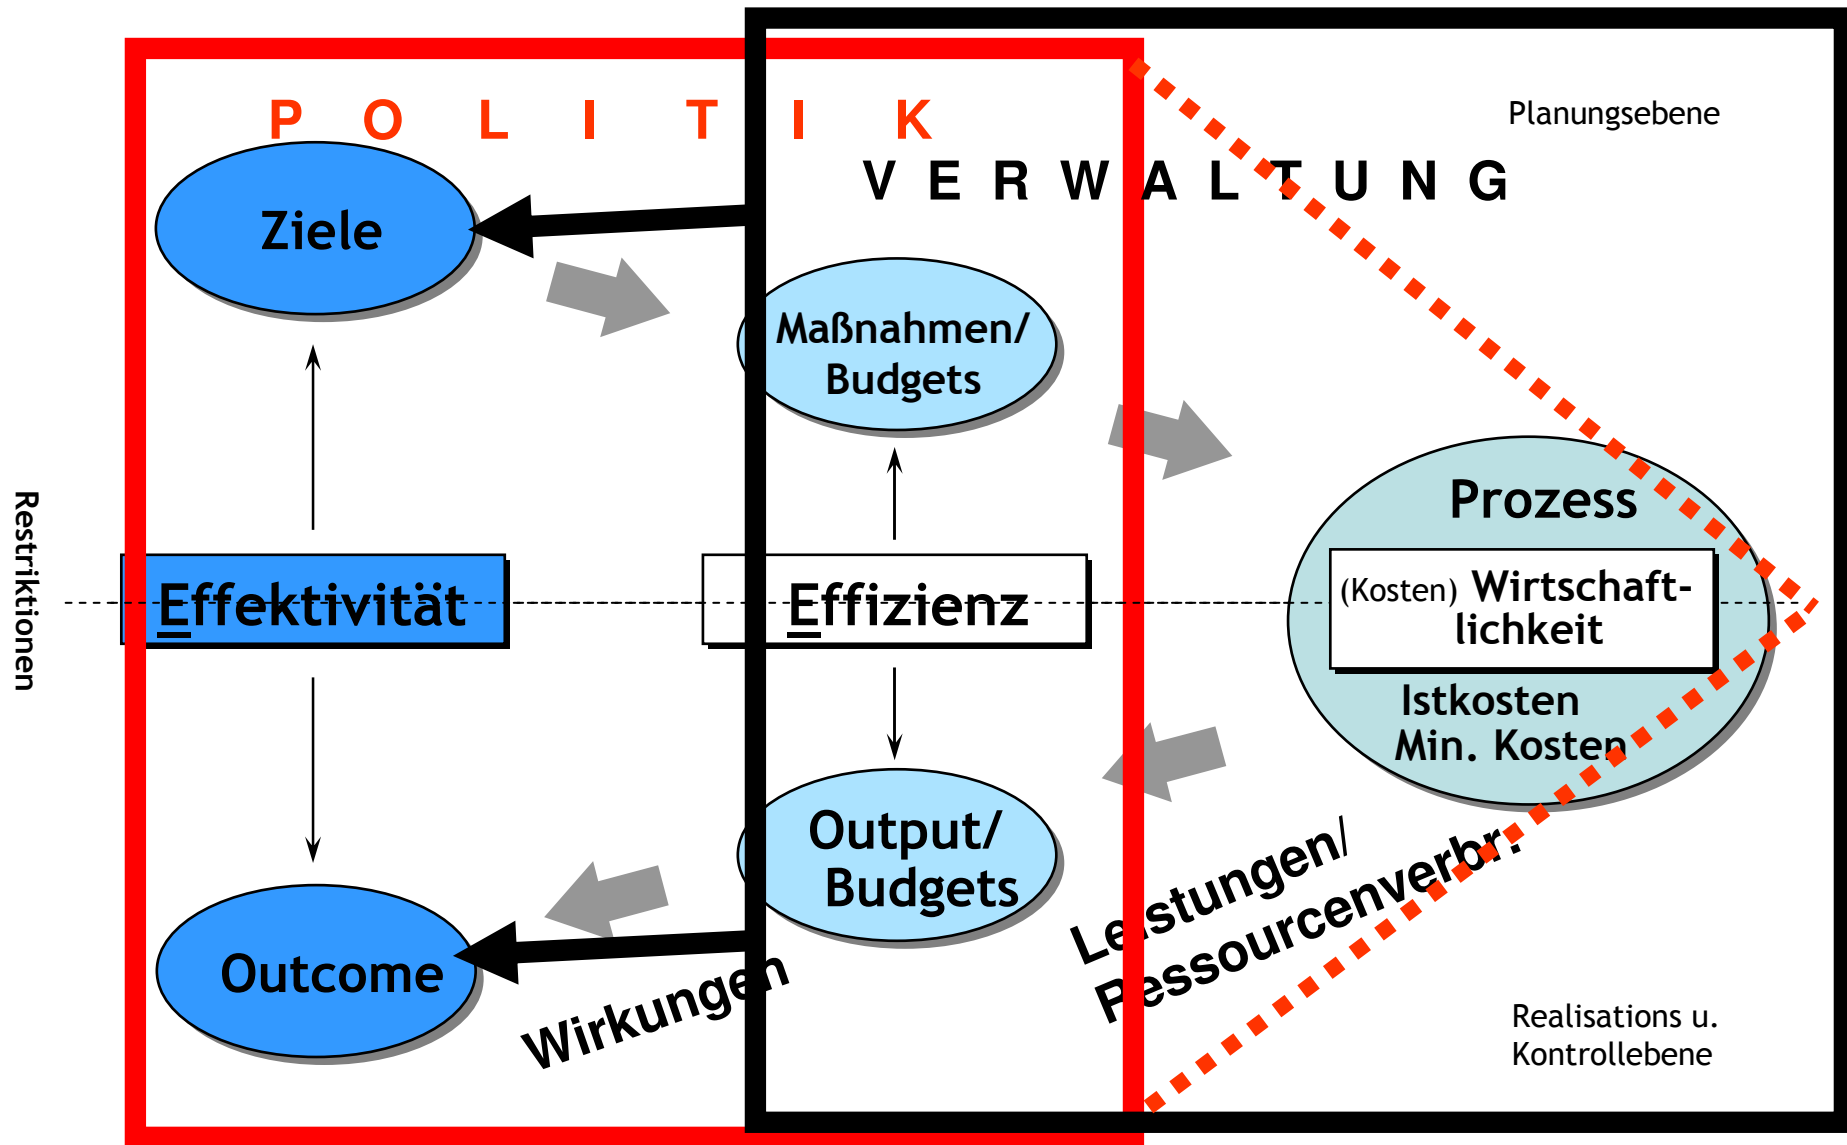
P O L I T I K

V E R W A L T U N G

Planungsebene

Ziele

Maßnahmen/ Budgets

Restriktionen

Effektivität

Effizienz

Prozess

(Kosten) Wirtschaftlichkeit

Istkosten
Min. Kosten

Output/ Budgets

Outcome

Wirkungen

Leistungen/ Ressourcenverbr.

Realisations u. Kontrollebene